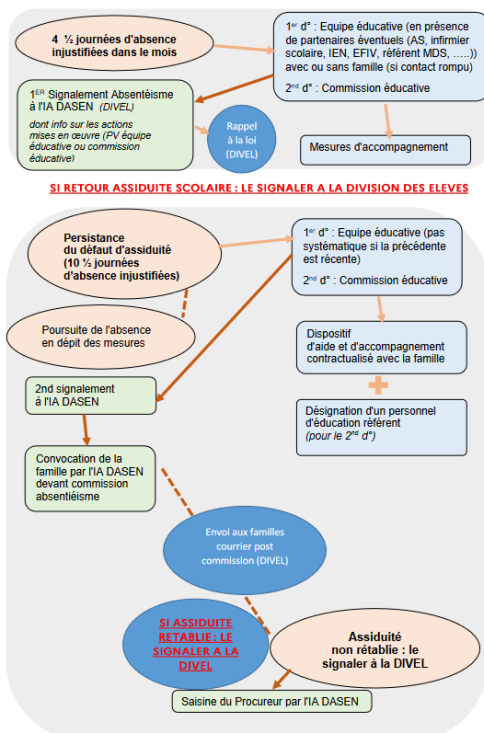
4 ½ journées d'absence injustifiées dans le mois

1$^{er}$ d° : Equipe éducative (en présence de partenaires éventuels (AS, infirmier scolaire, IEN, EFIV, référent MDS, …..)) avec ou sans famille (si contact rompu)

2$^{nd}$ d° : Commission éducative

1$^{ER}$ Signalement Absentéisme à l'IA DASEN (DIVEL)

dont info sur les actions mises en œuvre (PV équipe éducative ou commission éducative)

Rappel à la loi (DIVEL)

Mesures d'accompagnement

SI RETOUR ASSIDUITE SCOLAIRE : LE SIGNALER A LA DIVISION DES ELEVES

Persistance du défaut d'assiduité (10 ½ journées d'absence injustifiées)

1$^{er}$ d° : Equipe éducative (pas systématique si la précédente est récente)

2$^{nd}$ d° : Commission éducative

Poursuite de l'absence en dépit des mesures

Dispositif d'aide et d'accompagnement contractualisé avec la famille

+

2nd signalement à l'IA DASEN

Désignation d'un personnel d'éducation référent (pour le 2$^{nd}$ d°)

Convocation de la famille par l'IA DASEN devant commission absentéisme

Envoi aux familles courrier post commission (DIVEL)

SI ASSIDUITE RETABLIE : LE SIGNALER A LA DIVEL

Assiduité non rétablie : le signaler à la DIVEL

Saisine du Procureur par l'IA DASEN